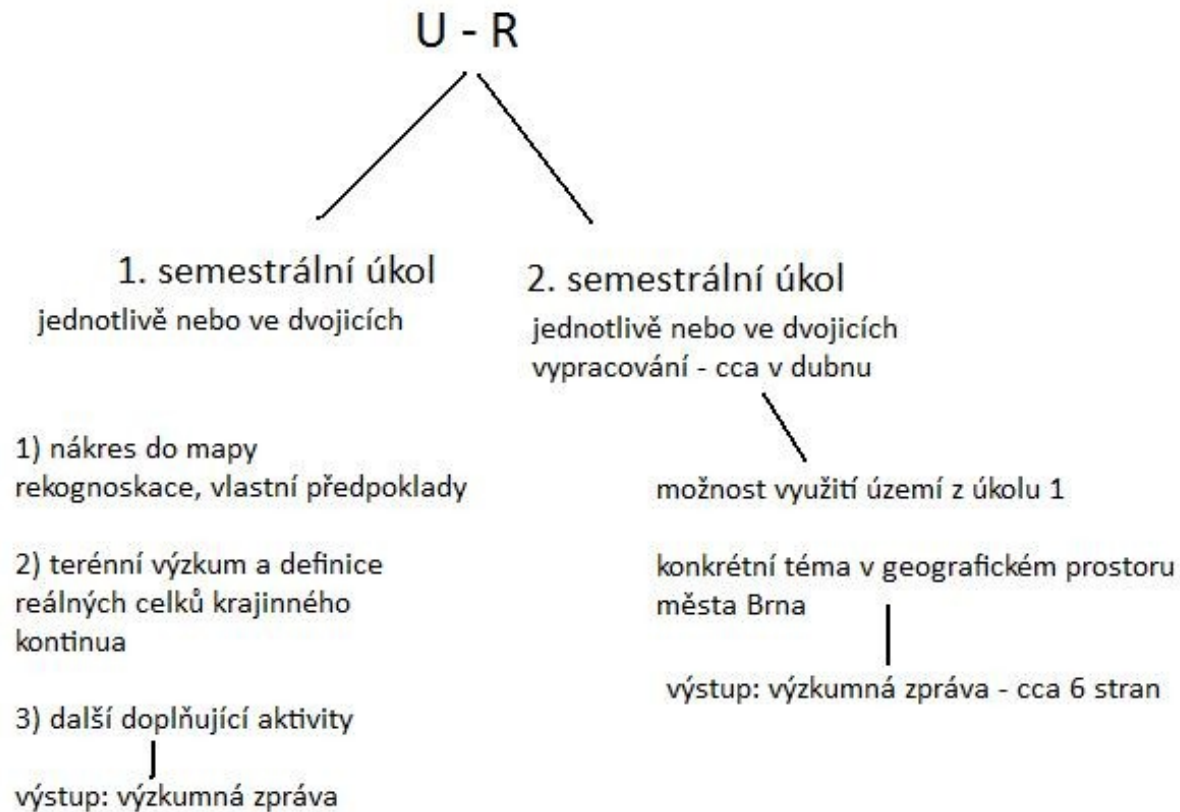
U - R

1. semestrální úkol
jednotlivě nebo ve dvojicích

1) nákres do mapy
rekognoskace, vlastní předpoklady

2) terénní výzkum a definice reálných celků krajinného kontinua

3) další doplňující aktivity

výstup: výzkumná zpráva

2. semestrální úkol
jednotlivě nebo ve dvojicích
vypracování - cca v dubnu

možnost využití území z úkolu 1

konkrétní téma v geografickém prostoru města Brna

výstup: výzkumná zpráva - cca 6 stran